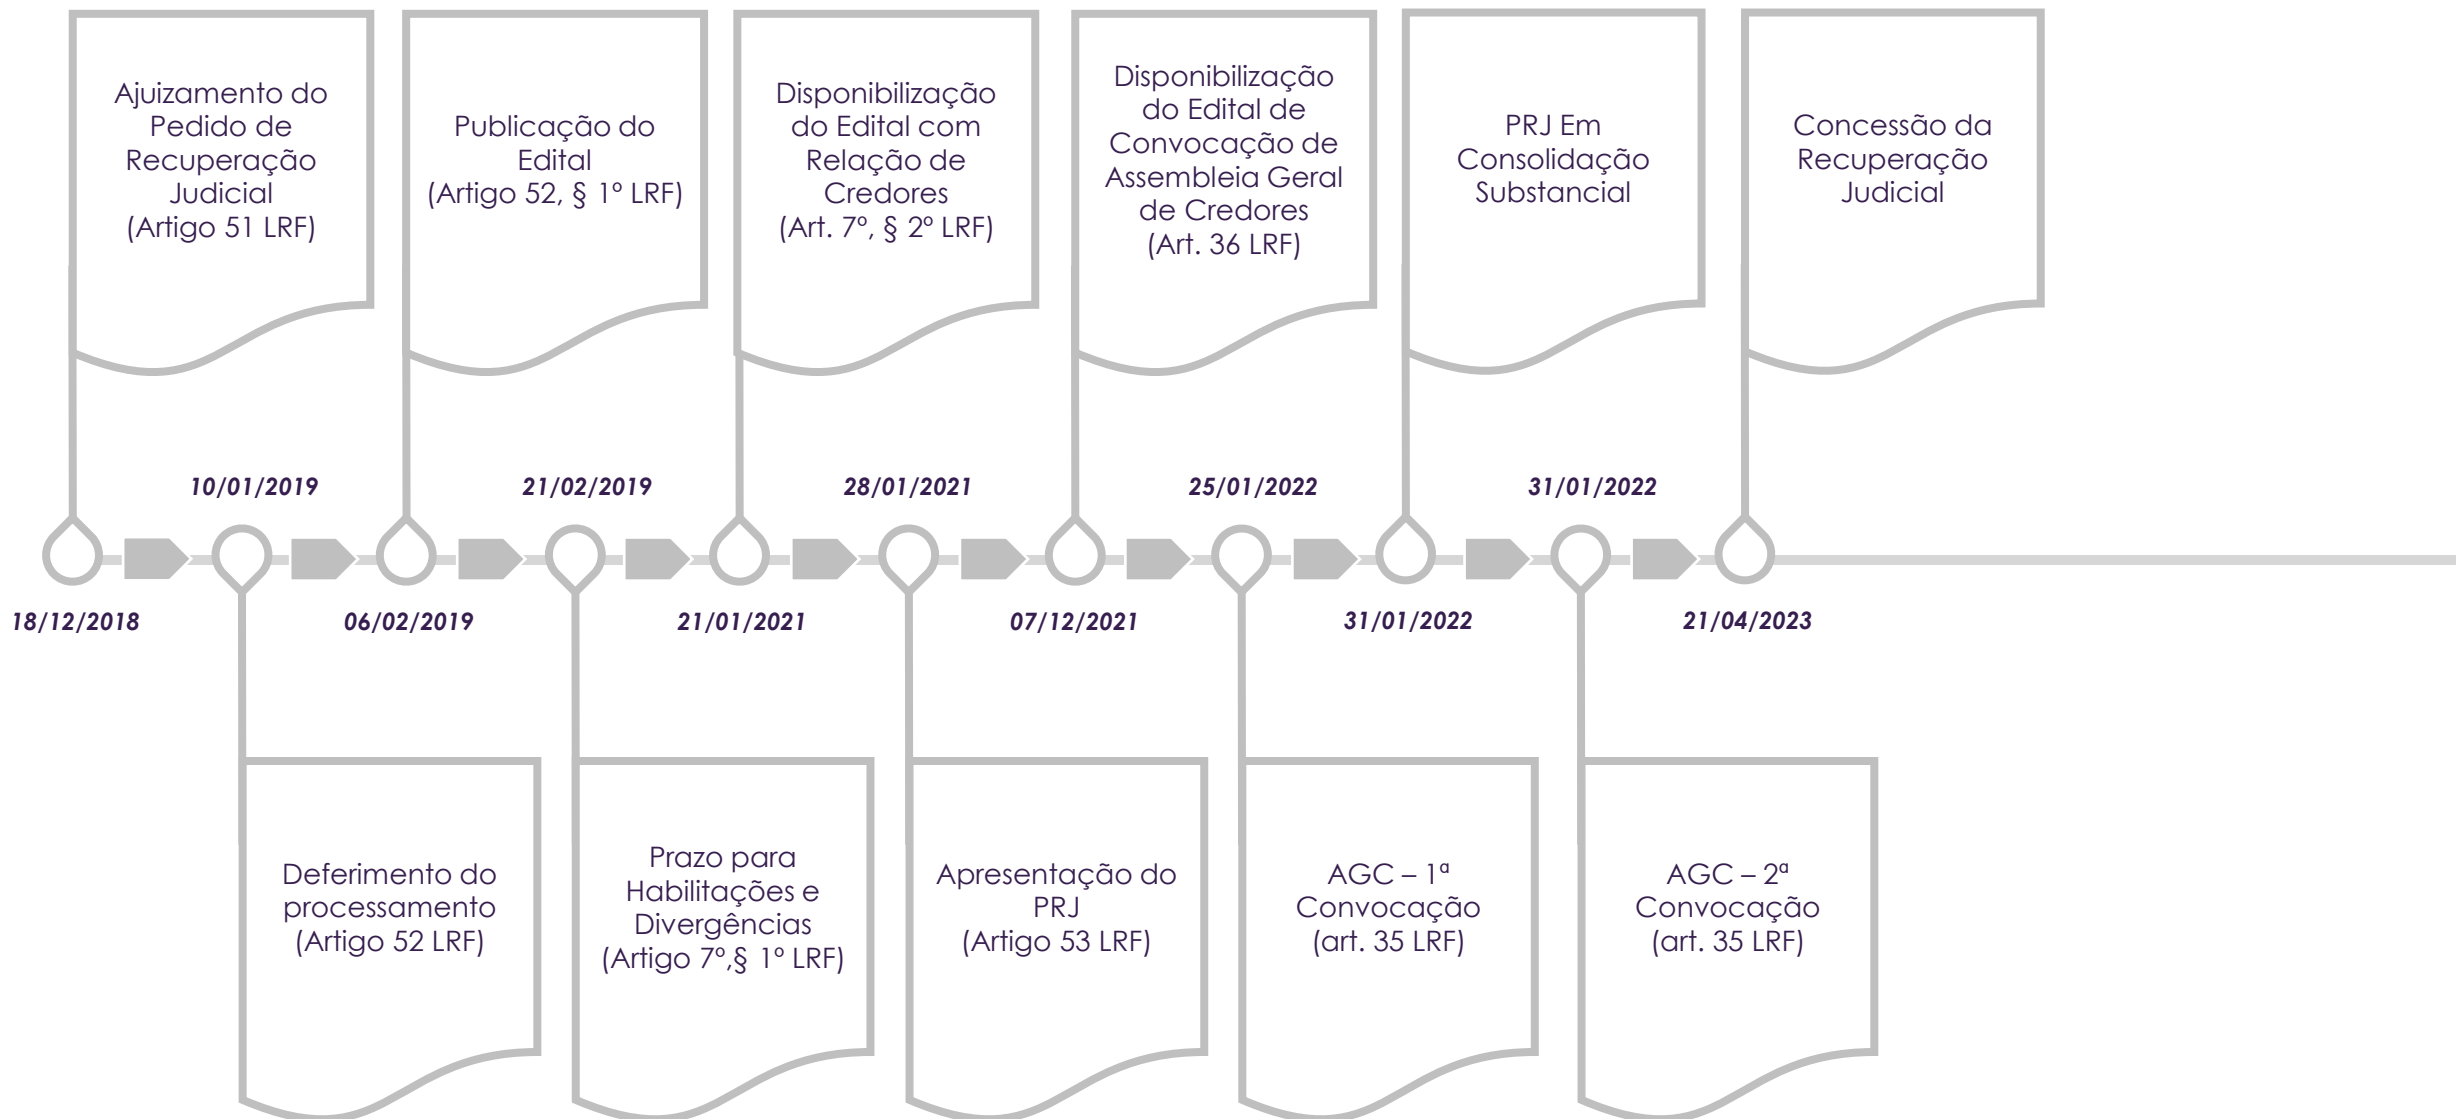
Ajuizamento do Pedido de Recuperação Judicial (Artigo 51 LRF)

Publicação do Edital (Artigo 52, § 1º LRF)

Disponibilização do Edital com Relação de Credores (Art. 7º, § 2º LRF)

Disponibilização do Edital de Convocação de Assembleia Geral de Credores (Art. 36 LRF)

PRJ Em Consolidação Substancial

Concessão da Recuperação Judicial

10/01/2019

21/02/2019

28/01/2021

25/01/2022

31/01/2022

18/12/2018

06/02/2019

21/01/2021

07/12/2021

31/01/2022

21/04/2023

Deferimento do processamento (Artigo 52 LRF)

Prazo para Habilitações e Divergências (Artigo 7º,§ 1º LRF)

Apresentação do PRJ (Artigo 53 LRF)

AGC – 1ª Convocação (art. 35 LRF)

AGC – 2ª Convocação (art. 35 LRF)